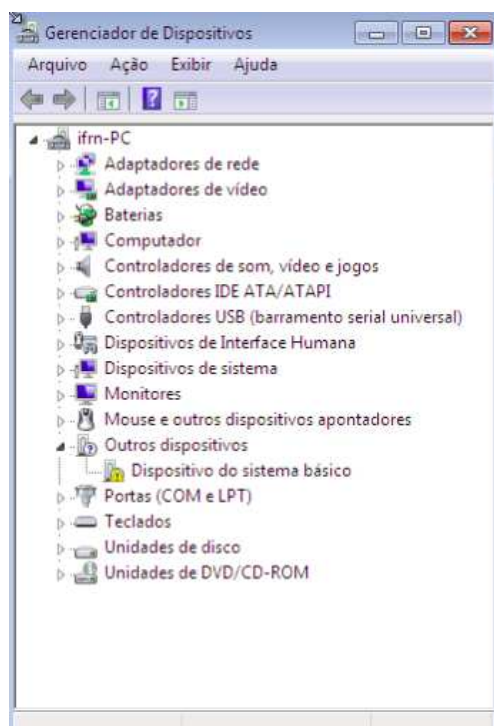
Gerenciador de Dispositivos

Arquivo Ação Exibir Ajuda

ifrn-PC
Adaptadores de rede
Adaptadores de vídeo
Baterias
Computador
Controladores de som, vídeo e jogos
Controladores IDE ATA/ATAPI
Controladores USB (barramento serial universal)
Dispositivos de Interface Humana
Dispositivos de sistema
Monitores
Mouse e outros dispositivos apontadores
Outros dispositivos
Dispositivo do sistema básico
Portas (COM e LPT)
Teclados
Unidades de disco
Unidades de DVD/CD-ROM